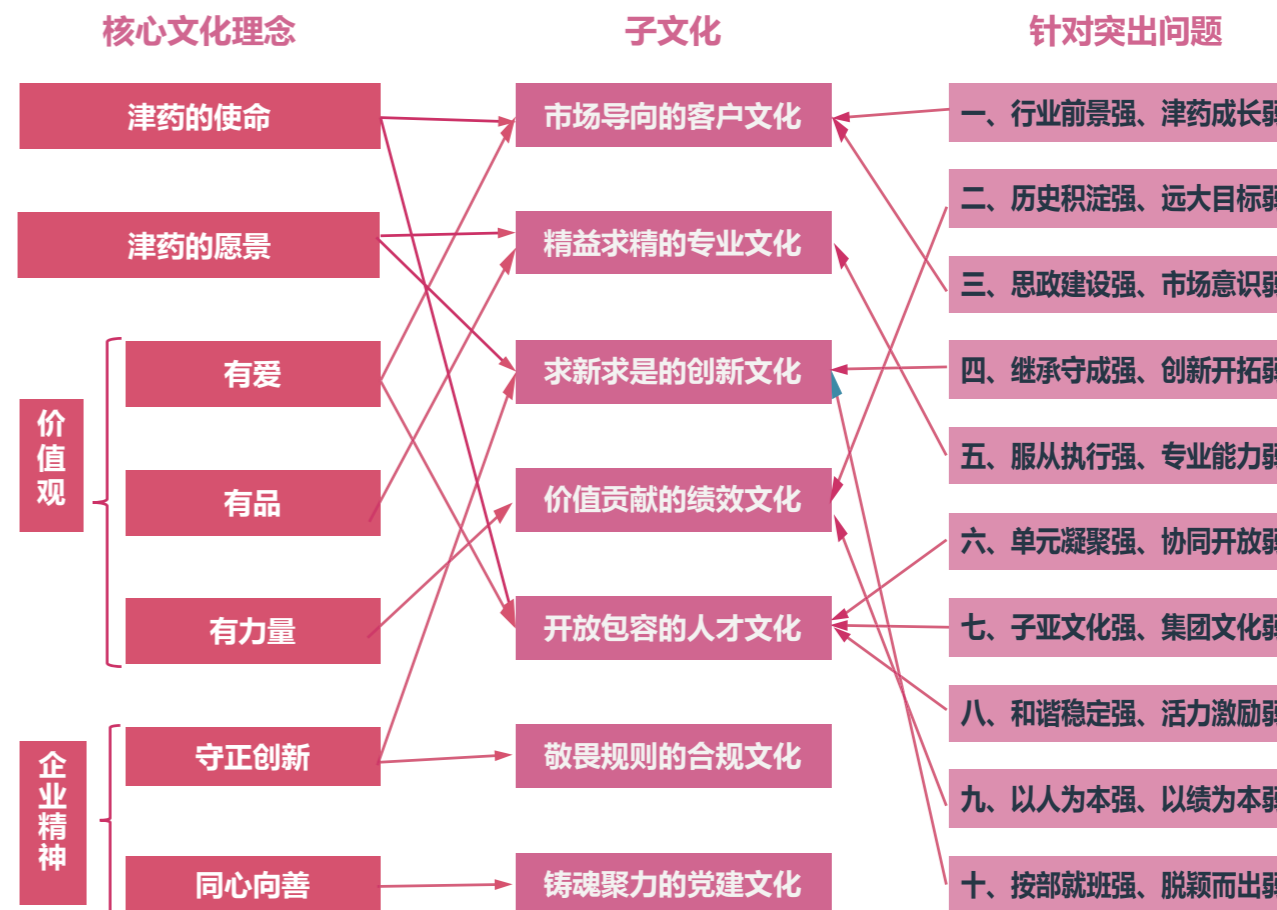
核心文化理念

津药的使命

津药的愿景

价值观

有爱

有品

有力量

企业精神

守正创新

同心向善

子文化

市场导向的客户文化

精益求精的专业文化

求新求是的创新文化

价值贡献的绩效文化

开放包容的人才文化

敬畏规则的合规文化

铸魂聚力的党建文化

针对突出问题

一、行业前景强、津药成长弱

二、历史积淀强、远大目标弱

三、思政建设强、市场意识弱

四、继承守成强、创新开拓弱

五、服从执行强、专业能力弱

六、单元凝聚强、协同开放弱

七、子亚文化强、集团文化弱

八、和谐稳定强、活力激励弱

九、以人为本强、以绩为本弱

十、按部就班强、脱颖而出弱